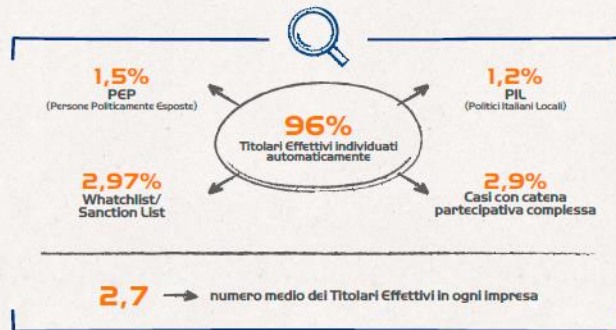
1,5%
PEP
(Persone Politicamente Esposte)

96%
Titolari Effettivi individuati automaticamente

1,2%
PIL
(Politici Italiani Locali)

2,97%
Whatchlist/ Sanction List

2,9%
Casi con catena partecipativa complessa

2,7 numero medio dei Titolari Effettivi in ogni impresa